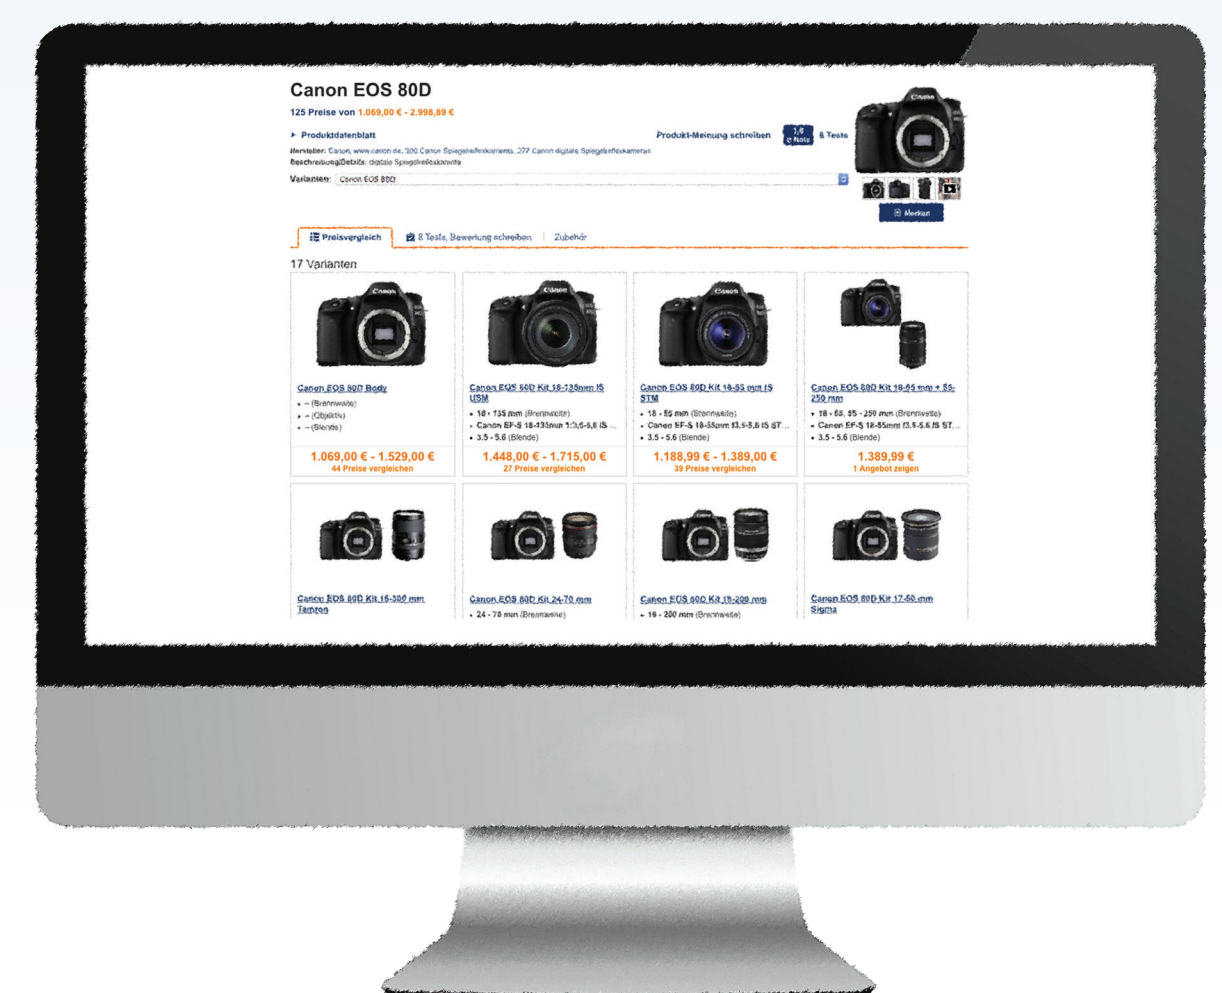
Canon EOS 80D

125 Preise von 1.069,00 € - 2.998,89 €

▸ Produktdatenblatt

Produkt-Meinung schreiben 1,6 Note 8 Tests

Hersteller: Canon, www.canon.de, 300 Canon Spiegelreflexkameras, 277 Canon digitale Spiegelreflexkameras
Beschreibung/Details: digitale Spiegelreflexkamera

Varianten: Canon EOS 80D

Merken

Preisvergleich | 8 Tests, Bewertung schreiben | Zubehör

17 Varianten

Canon EOS 80D Body
• – (Brennweite)
• – (Objektiv)
• – (Blende)
1.069,00 € - 1.529,00 €
44 Preise vergleichen

Canon EOS 80D Kit 18-135mm IS USM
• 18 - 135 mm (Brennweite)
• Canon EF-S 18-135mm 1:3,5-5,6 IS ...
• 3.5 - 5.6 (Blende)
1.448,00 € - 1.715,00 €
27 Preise vergleichen

Canon EOS 80D Kit 18-55 mm IS STM
• 18 - 55 mm (Brennweite)
• Canon EF-S 18-55mm f3.5-5.6 IS ST...
• 3.5 - 5.6 (Blende)
1.188,99 € - 1.389,00 €
39 Preise vergleichen

Canon EOS 80D Kit 18-55 mm + 55-250 mm
• 18 - 55, 55 - 250 mm (Brennweite)
• Canon EF-S 18-55mm f3.5-5.6 IS ST...
• 3.5 - 5.6 (Blende)
1.389,99 €
1 Angebot zeigen

Canon EOS 80D Kit 16-300 mm Tamron

Canon EOS 80D Kit 24-70 mm
• 24 - 70 mm (Brennweite)

Canon EOS 80D Kit 18-200 mm
• 18 - 200 mm (Brennweite)

Canon EOS 80D Kit 17-50 mm Sigma